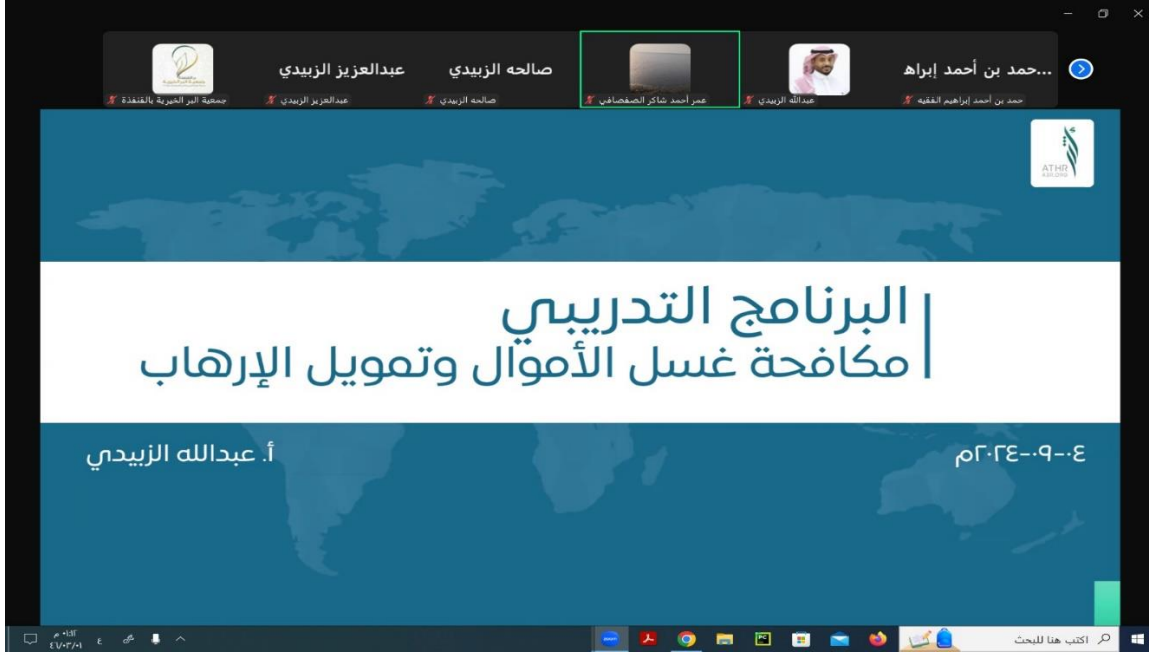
...حمد بن أحمد إبراه
حمد بن أحمد إبراهيم الفقيه
عبدالله الزبيدي
عمر أحمد شاكر الصفصافي
صالحه الزبيدي
صالحه الزبيدي
عبدالعزيز الزبيدي
عبدالعزيز الزبيدي
جمعية البر الخيرية بالقنفذة

ATHR

البرنامج التدريبي
مكافحة غسل الأموال وتمويل الإرهاب

أ. عبدالله الزبيدي
٤-٩-٢٠٢٤م

اكتب هنا للبحث

ع
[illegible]